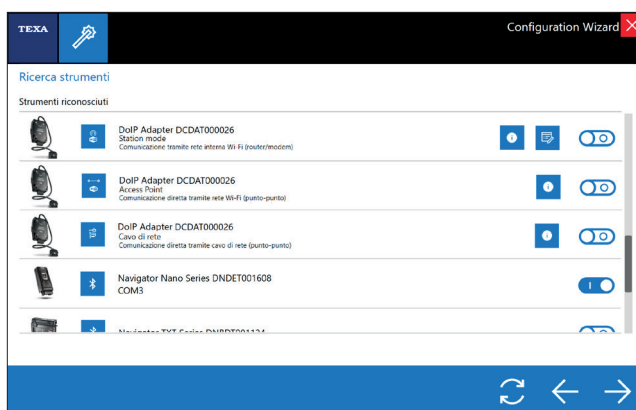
TEXA

Configuration Wizard

Ricerca strumenti

Strumenti riconosciuti

DoIP Adapter DCDAT000026
Station mode
Comunicazione tramite rete interna Wi-Fi (router/modem)

DoIP Adapter DCDAT000026
Access Point
Comunicazione diretta tramite rete Wi-Fi (punto-punto)

DoIP Adapter DCDAT000026
Cavo di rete
Comunicazione diretta tramite cavo di rete (punto-punto)

Navigator Nano Series DNDET001608
COM3

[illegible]